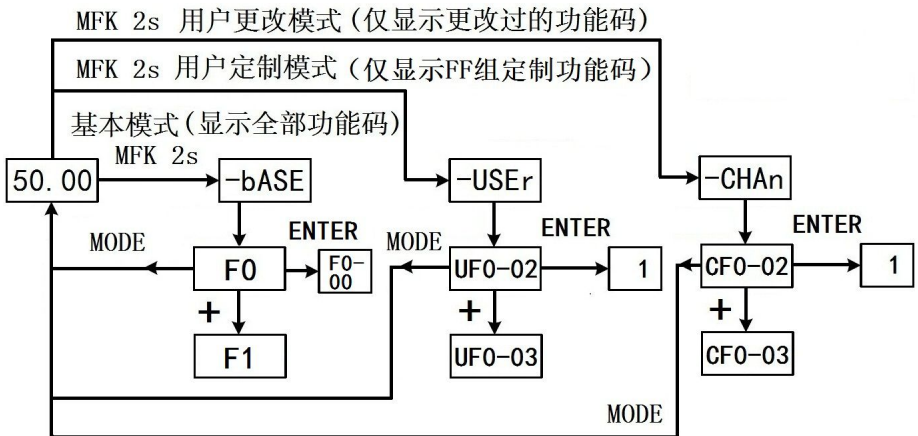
MFK 2s 用户更改模式（仅显示更改过的功能码）

MFK 2s 用户定制模式（仅显示FF组定制功能码）

基本模式（显示全部功能码）

50.00

MFK 2s

-bASE

MODE

F0

ENTER

F0-00

+

F1

-USEr

MODE

ENTER

UF0-02

1

+

UF0-03

-CHAn

ENTER

CF0-02

1

+

CF0-03

MODE